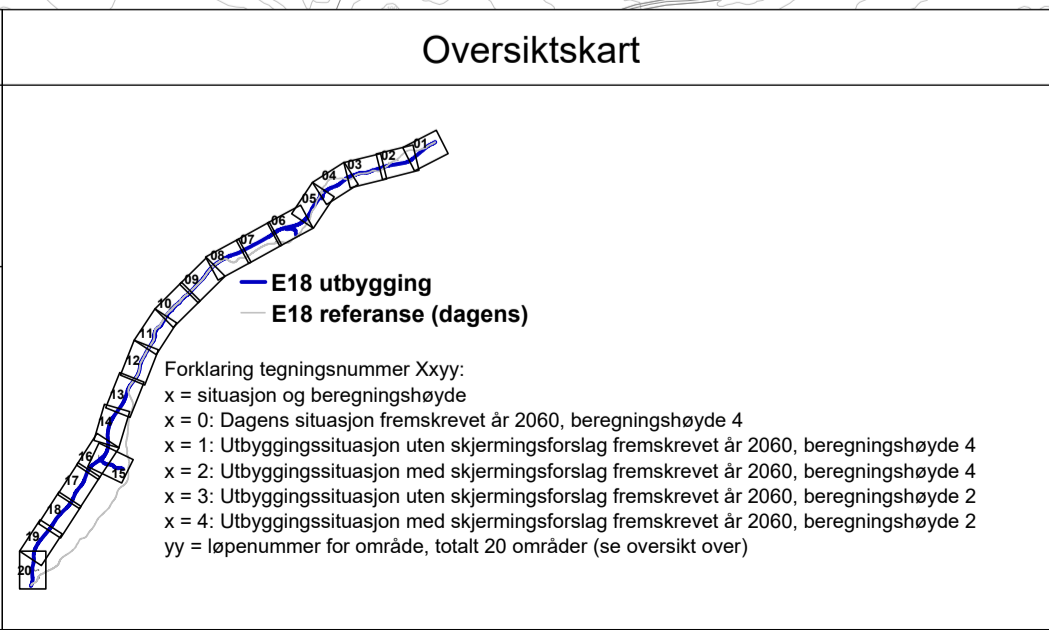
Oversiktskart

01
02
03
04
05
06
07
08
09
10
11
12
13
14
15
16
17
18
19
20

E18 utbygging
E18 referanse (dagens)

Forklaring tegningsnummer Xxyy:
x = situasjon og beregningshøyde
x = 0: Dagens situasjon fremskrevet år 2060, beregningshøyde 4
x = 1: Utbyggingssituasjon uten skjermingsforslag fremskrevet år 2060, beregningshøyde 4
x = 2: Utbyggingssituasjon med skjermingsforslag fremskrevet år 2060, beregningshøyde 4
x = 3: Utbyggingssituasjon uten skjermingsforslag fremskrevet år 2060, beregningshøyde 2
x = 4: Utbyggingssituasjon med skjermingsforslag fremskrevet år 2060, beregningshøyde 2
yy = løpenummer for område, totalt 20 områder (se oversikt over)